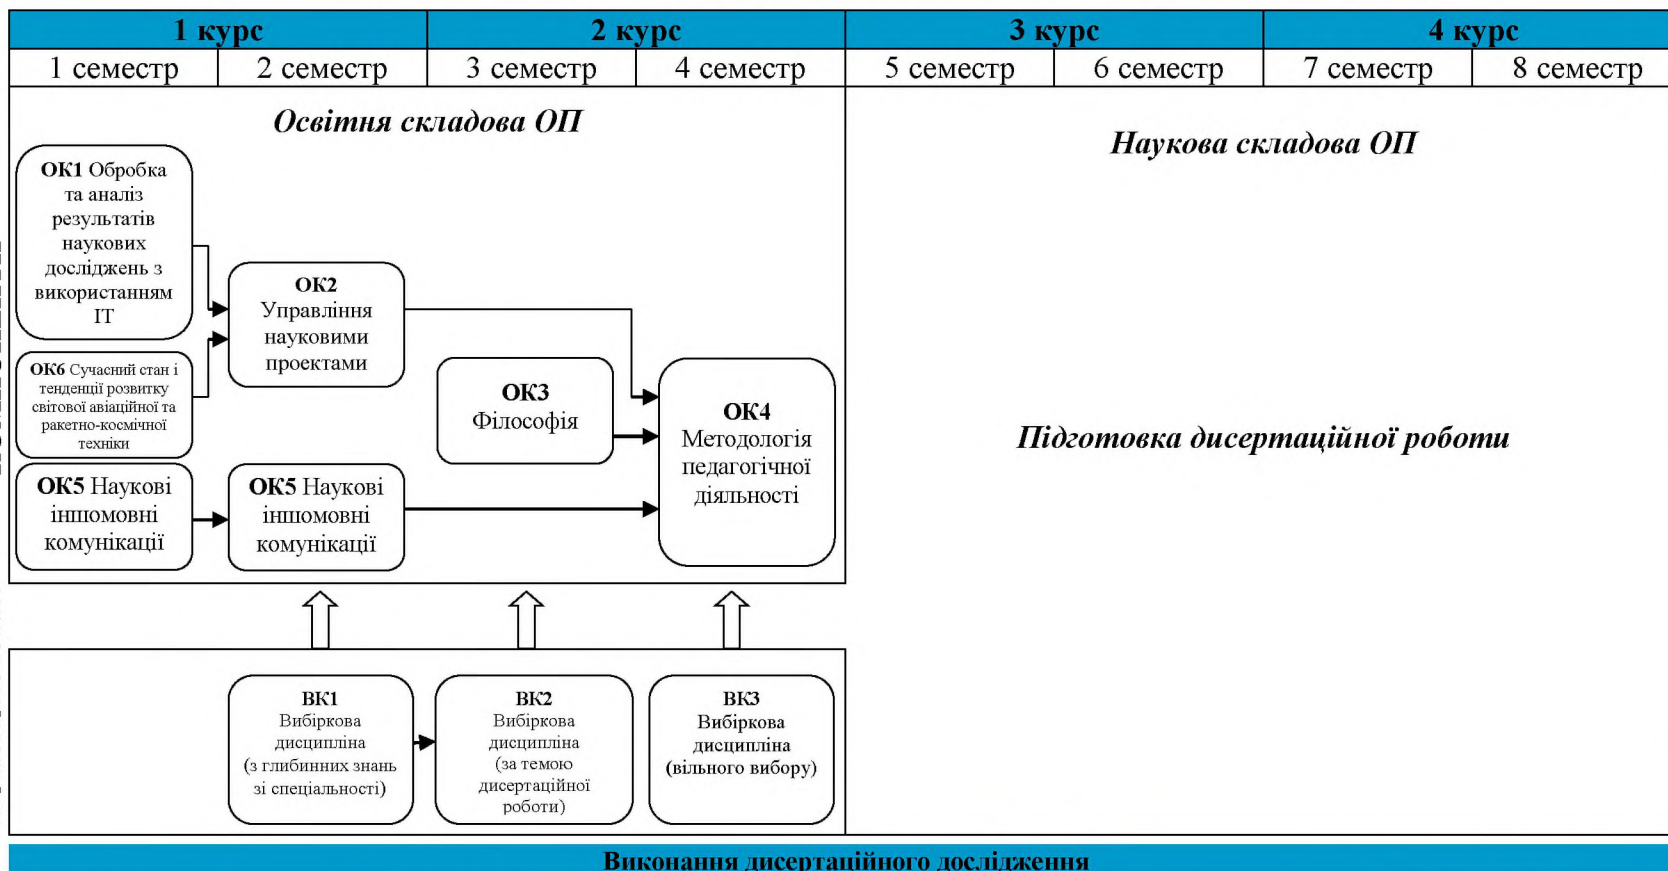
| 1 курс | | 2 курс | | 3 курс | | 4 курс | |
|---|---|---|---|---|---|---|---|
| 1 семестр | 2 семестр | 3 семестр | 4 семестр | 5 семестр | 6 семестр | 7 семестр | 8 семестр |

*Освітня складова ОП*

**ОК1** Обробка та аналіз результатів наукових досліджень з використанням ІТ

**ОК6** Сучасний стан і тенденції розвитку світової авіаційної та ракетно-космічної техніки

**ОК5** Наукові іншомовні комунікації

**ОК2** Управління науковими проектами

**ОК5** Наукові іншомовні комунікації

**ОК3** Філософія

**ОК4** Методологія педагогічної діяльності

*Наукова складова ОП*

*Підготовка дисертаційної роботи*

**ВК1** Вибіркова дисципліна (з глибинних знань зі спеціальності)

**ВК2** Вибіркова дисципліна (за темою дисертаційної роботи)

**ВК3** Вибіркова дисципліна (вільного вибору)

Виконання дисертаційного дослідження